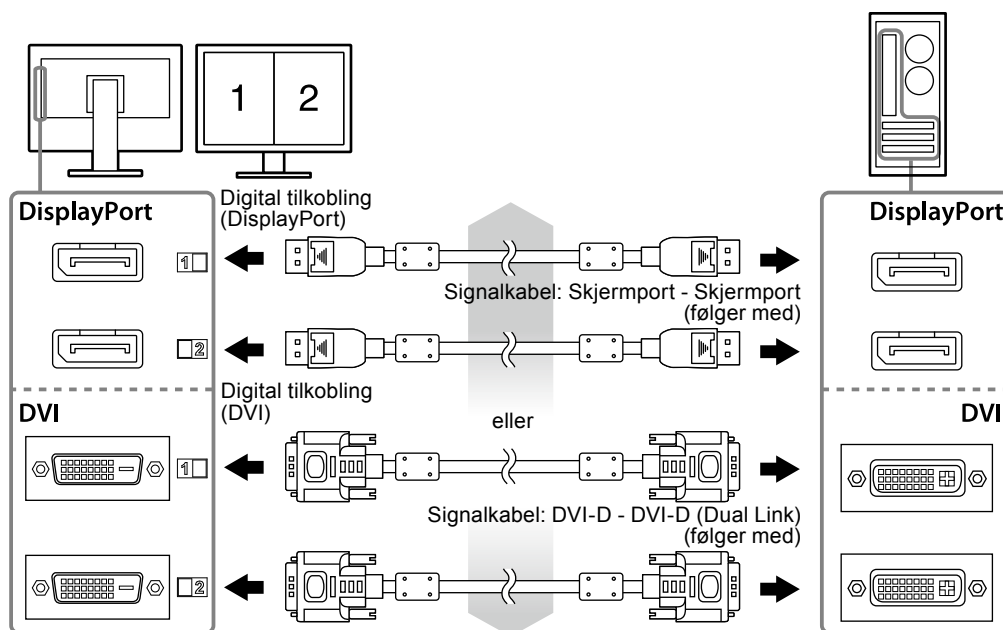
1 2

DisplayPort

Digital tilkobling (DisplayPort)

1

Signalkabel: Skjermport - Skjermport (følger med)

2

DisplayPort

Digital tilkobling (DVI)

DVI

eller

1

Signalkabel: DVI-D - DVI-D (Dual Link) (følger med)

2

DVI